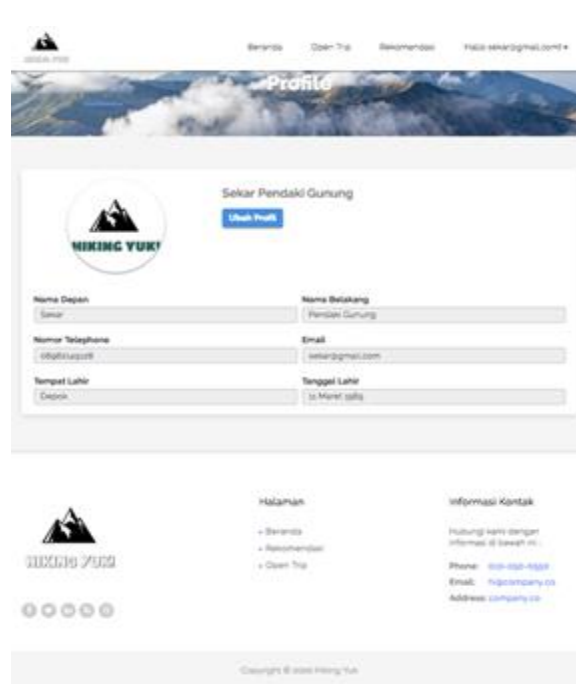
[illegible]

Beranda Open Trip Rekomendasi Hallo sekar@gmail.com ▾

Profile

HIKING YUK!

Sekar Pendaki Gunung

Ubah Profil

Nama Depan
Sekar

Nama Belakang
Pendaki Gunung

Nomor Telephone
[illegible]

Email
sekar@gmail.com

Tempat Lahir
Depok

Tanggal Lahir
11 Maret 1989

HIKING YUK!

Halaman
» Beranda
» Rekomendasi
» Open Trip

Informasi Kontak
Hubungi kami dengan informasi di bawah ini...
Phone: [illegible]
Email: hi@company.co
Address: company.co

Copyright © 2020 Hiking Yuk